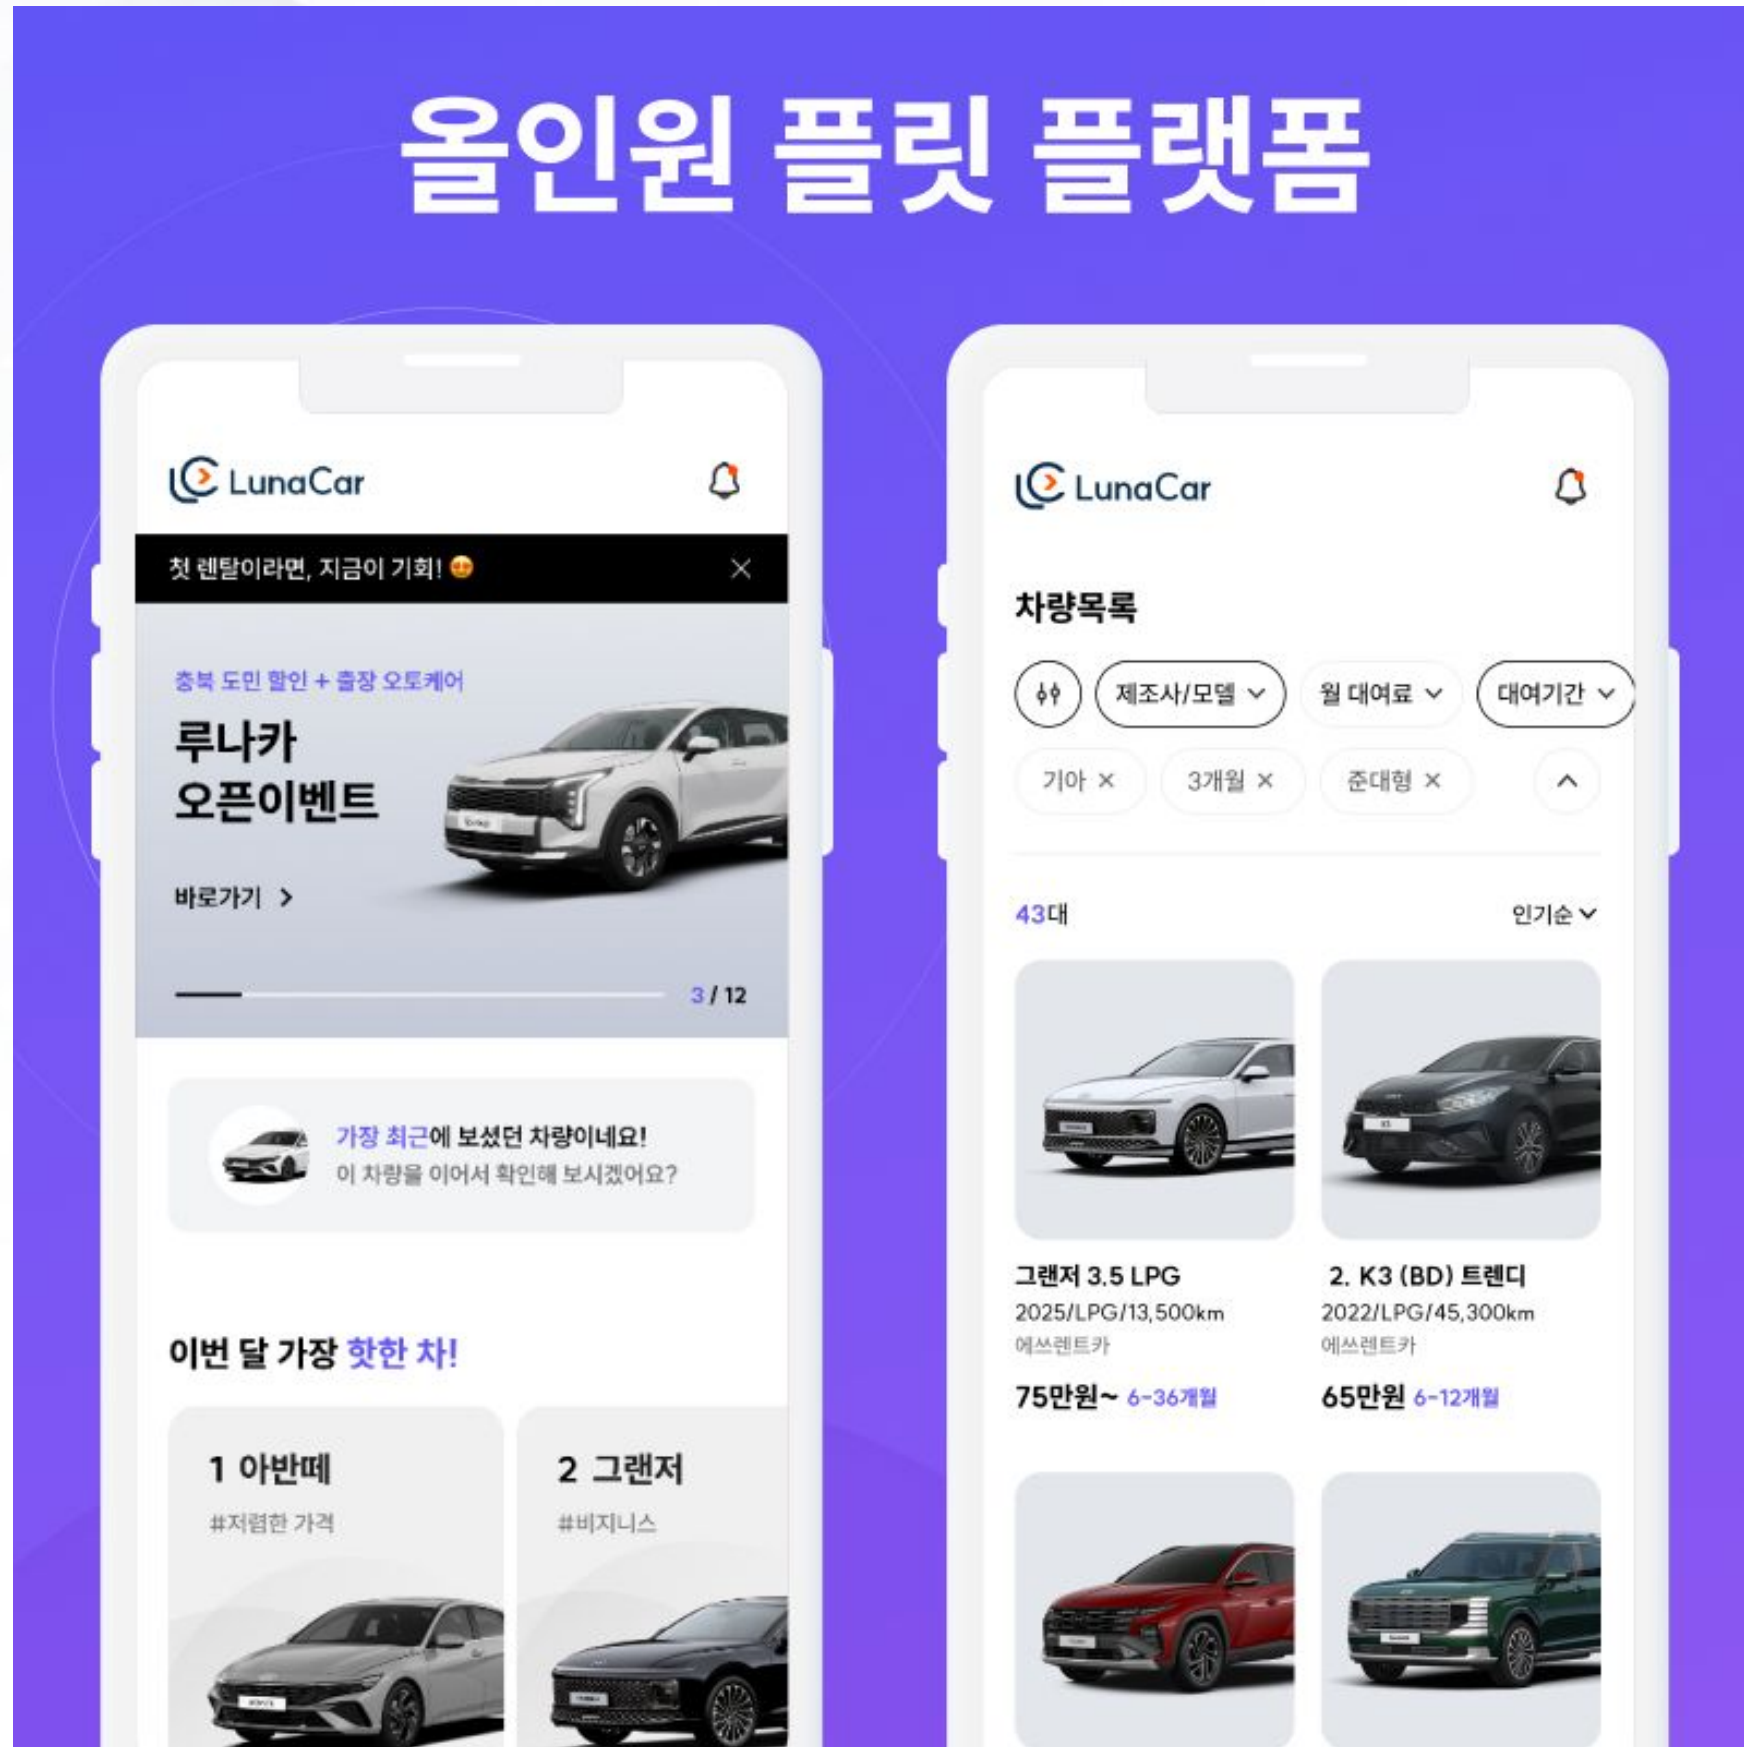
올인원 플릿 플랫폼

LunaCar

첫 렌탈이라면, 지금이 기회! 😍

충북 도민 할인 + 출장 오토케어

루나카
오픈이벤트

바로가기 >

3 / 12

가장 최근에 보셨던 차량이네요!
이 차량을 이어서 확인해 보시겠어요?

이번 달 가장 핫한 차!

1 아반떼
#저렴한 가격

2 그랜저
#비지니스

LunaCar

차량목록

제조사/모델 ∨
월 대여료 ∨
대여기간 ∨

기아 ×
3개월 ×
준대형 ×

43대
인기순 ∨

그랜저 3.5 LPG
2025/LPG/13,500km
에쓰렌트카
75만원~ 6-36개월

2. K3 (BD) 트렌디
2022/LPG/45,300km
에쓰렌트카
65만원 6-12개월